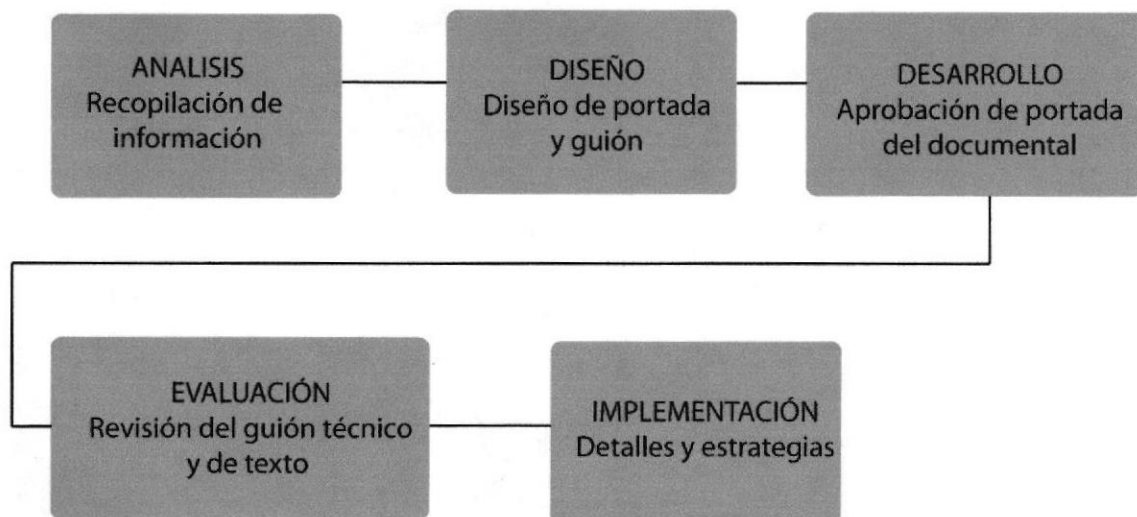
ANALISIS
Recopilación de información

DISEÑO
Diseño de portada y guión

DESARROLLO
Aprobación de portada del documental

EVALUACIÓN
Revisión del guión técnico y de texto

IMPLEMENTACIÓN
Detalles y estrategias